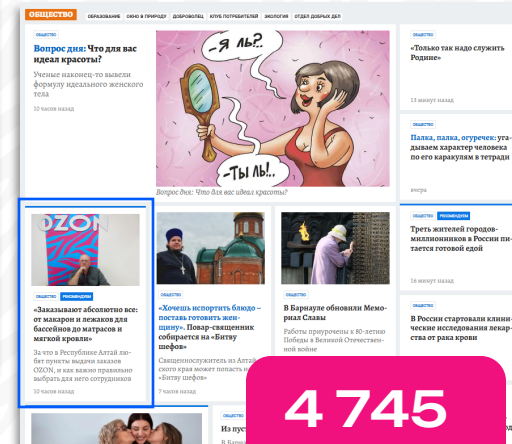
ОБЩЕСТВО ОБРАЗОВАНИЕ ОКНО В ПРИРОДУ ДОБРОВОЛЕЦ КЛУБ ПОТРЕБИТЕЛЕЙ ЭКОЛОГИЯ ОТДЕЛ ДОБРЫХ ДЕЛ

Вопрос дня: Что для вас идеал красоты?

Ученые наконец-то вывели формулу идеального женского тела

10 часов назад

-Я ЛЬ?..

-ТЫ ЛЬ!..

Вопрос дня: Что для вас идеал красоты?

ОБЩЕСТВО

«Только так надо служить Родине»

13 минут назад

ОБЩЕСТВО

Палка, палка, огуречек: угадываем характер человека по его каракулям в тетради

вчера

OZON

ОБЩЕСТВО РЕКОМЕНДУЕМ

«Заказывают абсолютно все: от макарон и лежаков для бассейнов до матрасов и мягкой кровли»

За что в Республике Алтай любят пункты выдачи заказов OZON, и как важно правильно выбирать для него сотрудников

10 часов назад

ОБЩЕСТВО

«Хочешь испортить блюдо – поставь готовить женщину». Повар-священник собирается на «Битву шефов»

Священнослужитель из Алтайского края может попасть на «Битву шефов»

7 часов назад

ОБЩЕСТВО

В Барнауле обновили Мемориал Славы

Работы приурочены к 80-летию Победы в Великой Отечественной войне

ОБЩЕСТВО РЕКОМЕНДУЕМ

Треть жителей городов-миллионников в России питается готовой едой

16 минут назад

ОБЩЕСТВО

В России стартовали клинические исследования лекарства от рака крови

4 745

ОБЩЕСТВО

Из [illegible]

В Барнаул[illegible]